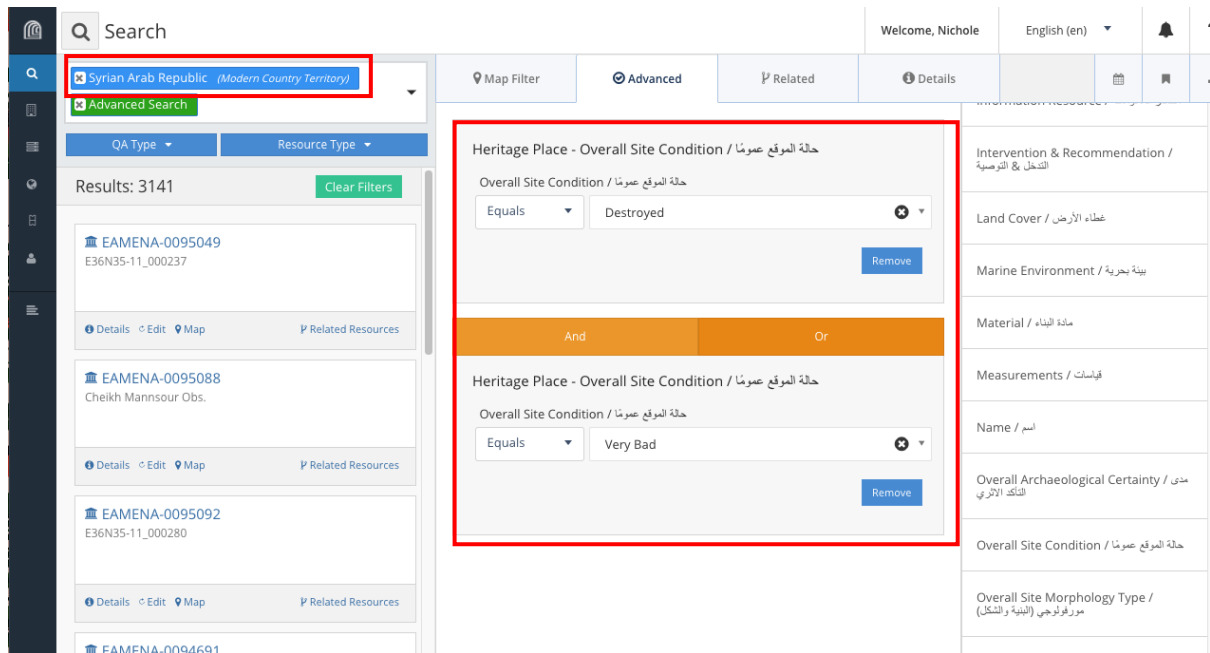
Search

Welcome, Nichole

English (en)

Syrian Arab Republic (Modern Country Territory)

Advanced Search

QA Type

Resource Type

Results: 3141

Clear Filters

EAMENA-0095049
E36N35-11_000237

Details Edit Map Related Resources

EAMENA-0095088
Cheikh Mannsour Obs.

Details Edit Map Related Resources

EAMENA-0095092
E36N35-11_000280

Details Edit Map Related Resources

EAMENA-0094691

Map Filter

Advanced

Related

Details

Heritage Place - Overall Site Condition / حالة الموقع عمومًا

Overall Site Condition / حالة الموقع عمومًا

Equals

Destroyed

Remove

And

Or

Heritage Place - Overall Site Condition / حالة الموقع عمومًا

Overall Site Condition / حالة الموقع عمومًا

Equals

Very Bad

Remove

Information Resource / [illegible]

Intervention & Recommendation / التدخل & التوصية

Land Cover / غطاء الأرض

Marine Environment / بيئة بحرية

Material / مادة البناء

Measurements / قياسات

Name / اسم

Overall Archaeological Certainty / مدى التأكد الاثري

Overall Site Condition / حالة الموقع عمومًا

Overall Site Morphology Type / مورفولوجي (البنية والشكل)